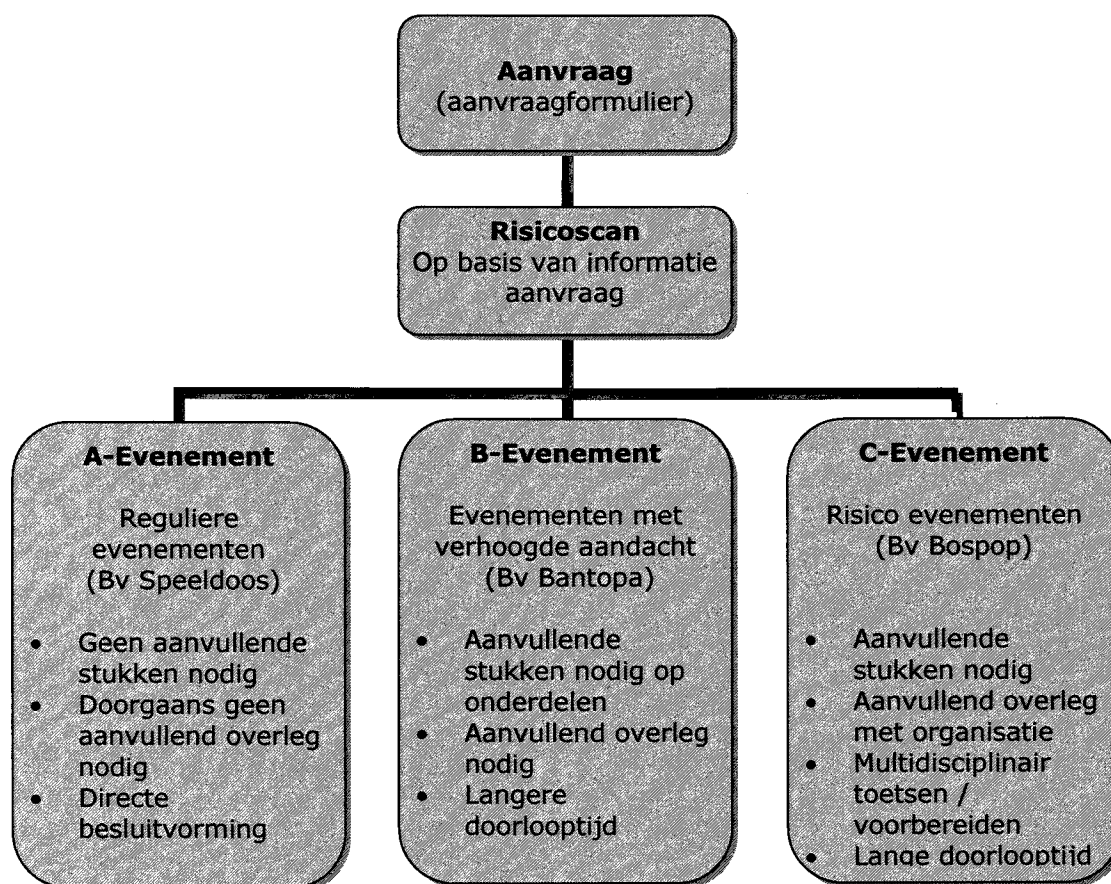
**Aanvraag**
(aanvraagformulier)

**Risicoscan**
Op basis van informatie aanvraag

**A-Evenement**

Reguliere evenementen (Bv Speeldoos)

- Geen aanvullende stukken nodig
- Doorgaans geen aanvullend overleg nodig
- Directe besluitvorming

**B-Evenement**

Evenementen met verhoogde aandacht (Bv Bantopa)

- Aanvullende stukken nodig op onderdelen
- Aanvullend overleg nodig
- Langere doorlooptijd

**C-Evenement**

Risico evenementen (Bv Bospop)

- Aanvullende stukken nodig
- Aanvullend overleg met organisatie
- Multidisciplinair toetsen / voorbereiden
- Lange doorlooptijd